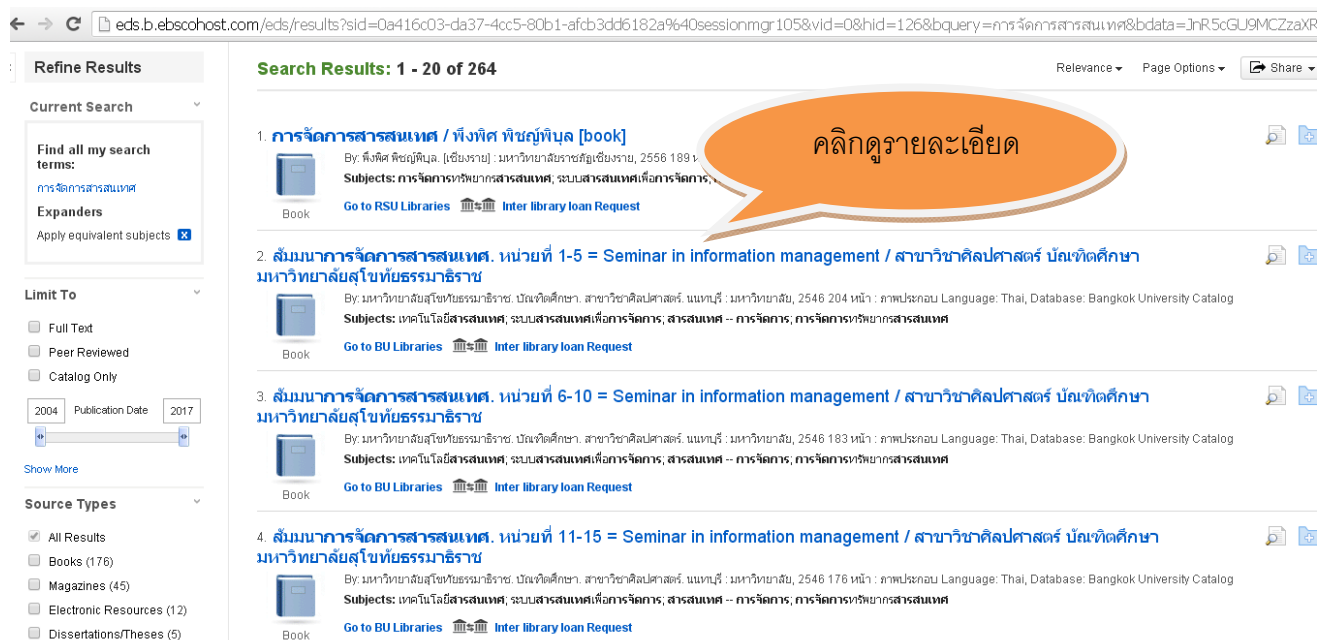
eds.b.ebscohost.com/eds/results?sid=0a416c03-da37-4cc5-80b1-afcb3dd6182a%40sessionmgr105&vid=0&hid=126&bquery=การจัดการสารสนเทศ&bdata=JnR5cGU9MCZzaXR

Refine Results

Current Search

Find all my search terms:
การจัดการสารสนเทศ

Expanders
Apply equivalent subjects

Limit To
Full Text
Peer Reviewed
Catalog Only
2004 Publication Date 2017
Show More

Source Types
All Results
Books (176)
Magazines (45)
Electronic Resources (12)
Dissertations/Theses (5)

Search Results: 1 - 20 of 264

Relevance Page Options Share

คลิกดูรายละเอียด

1. การจัดการสารสนเทศ / พึงพิศ พิชญ์พิบูล [book]
By: พึงพิศ พิชญ์พิบูล. [เชียงราย] : มหาวิทยาลัยราชภัฏเชียงราย, 2556 189 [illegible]
Subjects: การจัดการทรัพยากรสารสนเทศ; ระบบสารสนเทศเพื่อการจัดการ; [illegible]
Book
Go to RSU Libraries Inter library loan Request

2. สัมมนาการจัดการสารสนเทศ. หน่วยที่ 1-5 = Seminar in information management / สาขาวิชาศิลปศาสตร์ บัณฑิตศึกษา มหาวิทยาลัยสุโขทัยธรรมาธิราช
By: มหาวิทยาลัยสุโขทัยธรรมาธิราช. บัณฑิตศึกษา. สาขาวิชาศิลปศาสตร์. นนทบุรี : มหาวิทยาลัย, 2546 204 หน้า : ภาพประกอบ Language: Thai, Database: Bangkok University Catalog
Subjects: เทคโนโลยีสารสนเทศ; ระบบสารสนเทศเพื่อการจัดการ; สารสนเทศ -- การจัดการ; การจัดการทรัพยากรสารสนเทศ
Book
Go to BU Libraries Inter library loan Request

3. สัมมนาการจัดการสารสนเทศ. หน่วยที่ 6-10 = Seminar in information management / สาขาวิชาศิลปศาสตร์ บัณฑิตศึกษา มหาวิทยาลัยสุโขทัยธรรมาธิราช
By: มหาวิทยาลัยสุโขทัยธรรมาธิราช. บัณฑิตศึกษา. สาขาวิชาศิลปศาสตร์. นนทบุรี : มหาวิทยาลัย, 2546 183 หน้า : ภาพประกอบ Language: Thai, Database: Bangkok University Catalog
Subjects: เทคโนโลยีสารสนเทศ; ระบบสารสนเทศเพื่อการจัดการ; สารสนเทศ -- การจัดการ; การจัดการทรัพยากรสารสนเทศ
Book
Go to BU Libraries Inter library loan Request

4. สัมมนาการจัดการสารสนเทศ. หน่วยที่ 11-15 = Seminar in information management / สาขาวิชาศิลปศาสตร์ บัณฑิตศึกษา มหาวิทยาลัยสุโขทัยธรรมาธิราช
By: มหาวิทยาลัยสุโขทัยธรรมาธิราช. บัณฑิตศึกษา. สาขาวิชาศิลปศาสตร์. นนทบุรี : มหาวิทยาลัย, 2546 176 หน้า : ภาพประกอบ Language: Thai, Database: Bangkok University Catalog
Subjects: เทคโนโลยีสารสนเทศ; ระบบสารสนเทศเพื่อการจัดการ; สารสนเทศ -- การจัดการ; การจัดการทรัพยากรสารสนเทศ
Book
Go to BU Libraries Inter library loan Request